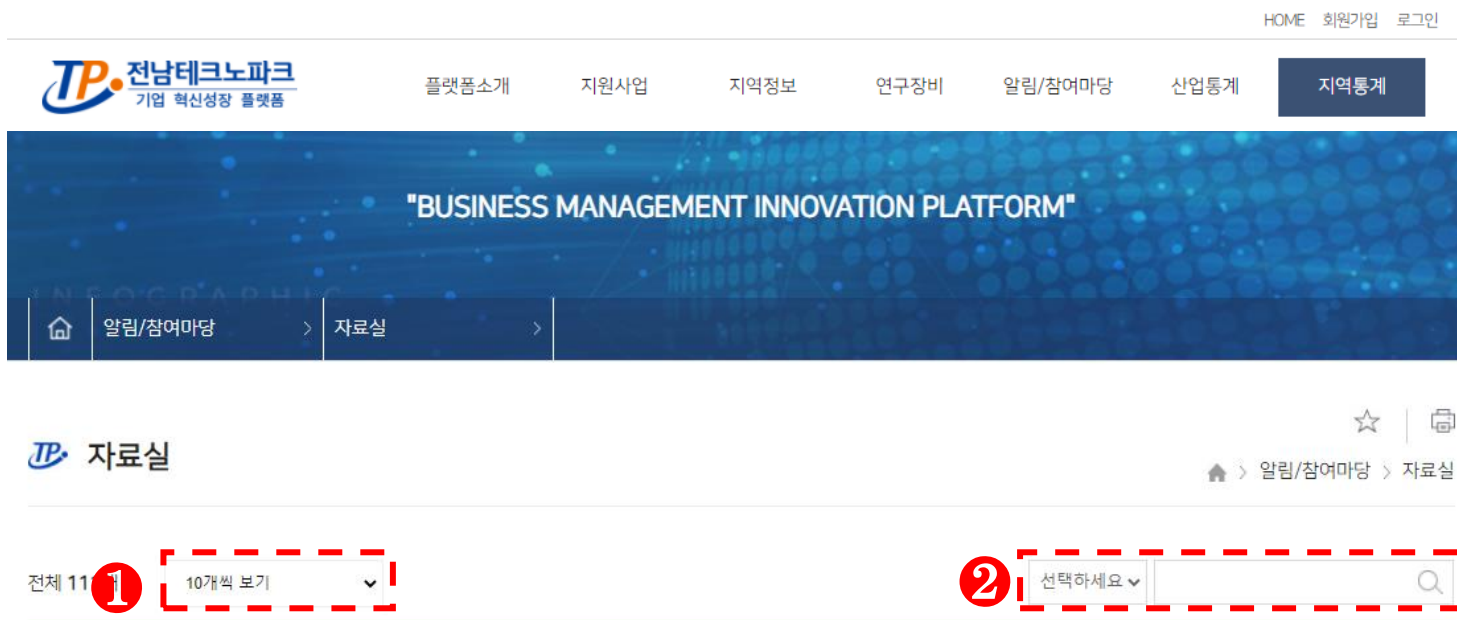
HOME 회원가입 로그인

TP. 전남테크노파크
기업 혁신성장 플랫폼

플랫폼소개 지원사업 지역정보 연구장비 알림/참여마당 산업통계 지역통계

"BUSINESS MANAGEMENT INNOVATION PLATFORM"

INFOGRAPHIC

알림/참여마당 > 자료실 >

TP. 자료실

알림/참여마당 > 자료실

전체 11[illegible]

❶ 10개씩 보기

❷ 선택하세요